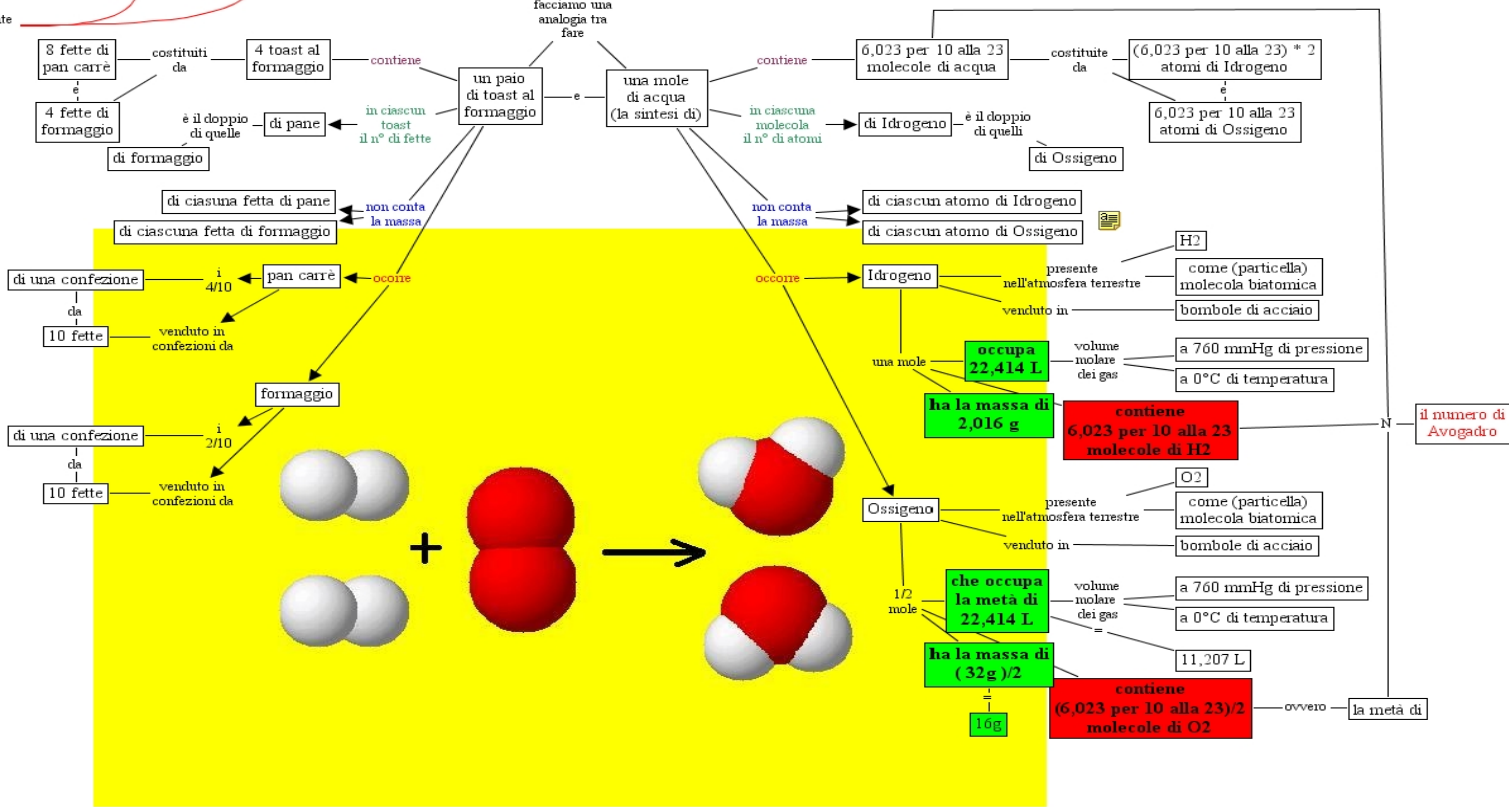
te

facciamo una analogia tra fare

8 fette di pan carrè
costituiti da
4 toast al formaggio
contiene
un paio di toast al formaggio
e
una mole di acqua (la sintesi di)
contiene
6,023 per 10 alla 23 molecole di acqua
costituite da
(6,023 per 10 alla 23) * 2 atomi di Idrogeno
e
6,023 per 10 alla 23 atomi di Ossigeno

e
4 fette di formaggio
è il doppio di quelle
di pane
in ciascun toast il n° di fette
di formaggio

in ciascuna molecola il n° di atomi
di Idrogeno
è il doppio di quelli
di Ossigeno

di ciasuna fetta di pane
di ciascuna fetta di formaggio
non conta la massa

non conta la massa
di ciascun atomo di Idrogeno
di ciascun atomo di Ossigeno

di una confezione
da
10 fette
i 4/10
pan carrè
occorre
venduto in confezioni da

occorre
Idrogeno
presente nell'atmosfera terrestre
H2
come (particella) molecola biatomica
venduto in
bombole di acciaio

una mole
occupa 22,414 L
volume molare dei gas
a 760 mmHg di pressione
a 0°C di temperatura
ha la massa di 2,016 g
contiene 6,023 per 10 alla 23 molecole di H2
N
il numero di Avogadro

formaggio
di una confezione
i 2/10
da
10 fette
venduto in confezioni da

+

Ossigeno
presente nell'atmosfera terrestre
O2
come (particella) molecola biatomica
venduto in
bombole di acciaio

1/2 mole
che occupa la metà di 22,414 L
volume molare dei gas
=
a 760 mmHg di pressione
a 0°C di temperatura
11,207 L
ha la massa di ( 32g )/2
=
16g
contiene (6,023 per 10 alla 23)/2 molecole di O2
ovvero
la metà di